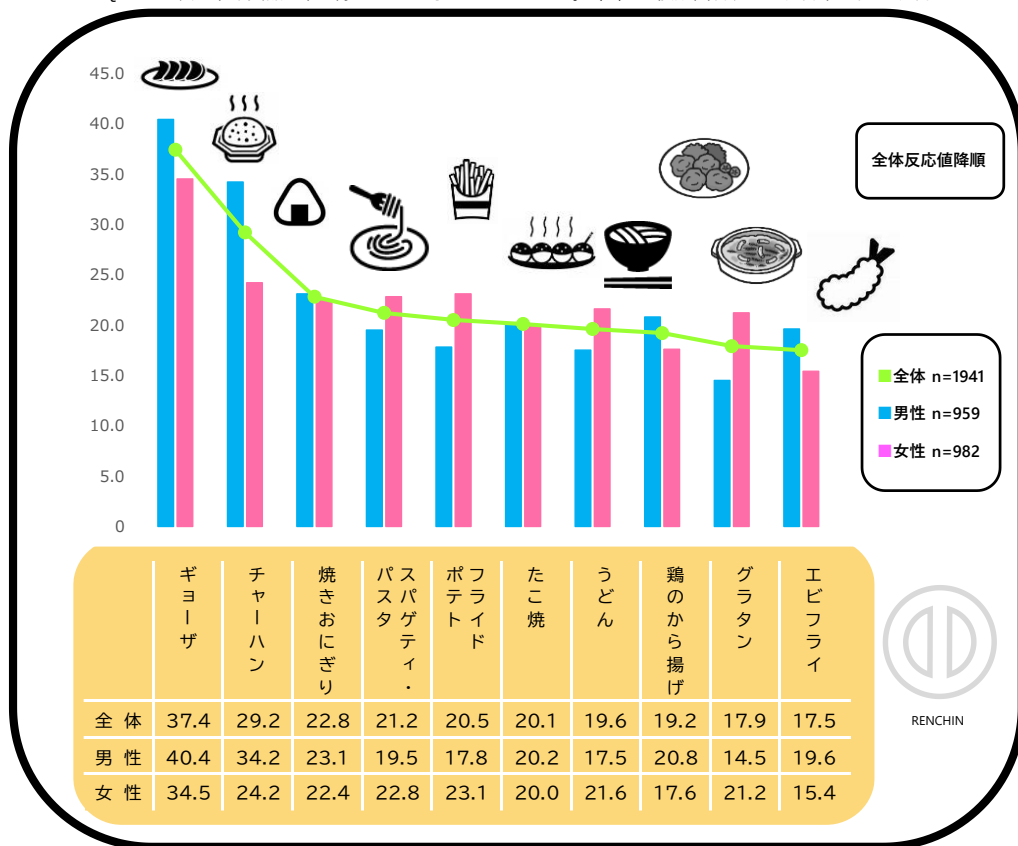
45.0
40.0
35.0
30.0
25.0
20.0
15.0
10.0
5.0
0

全体反応値降順

全体 n=1941
男性 n=959
女性 n=982

| | ギョーザ | チャーハン | 焼きおにぎり | スパゲティ・パスタ | フライドポテト | たこ焼 | うどん | 鶏のから揚げ | グラタン | エビフライ |
|---|---|---|---|---|---|---|---|---|---|---|
| 全 体 | 37.4 | 29.2 | 22.8 | 21.2 | 20.5 | 20.1 | 19.6 | 19.2 | 17.9 | 17.5 |
| 男 性 | 40.4 | 34.2 | 23.1 | 19.5 | 17.8 | 20.2 | 17.5 | 20.8 | 14.5 | 19.6 |
| 女 性 | 34.5 | 24.2 | 22.4 | 22.8 | 23.1 | 20.0 | 21.6 | 17.6 | 21.2 | 15.4 |

RENCHIN